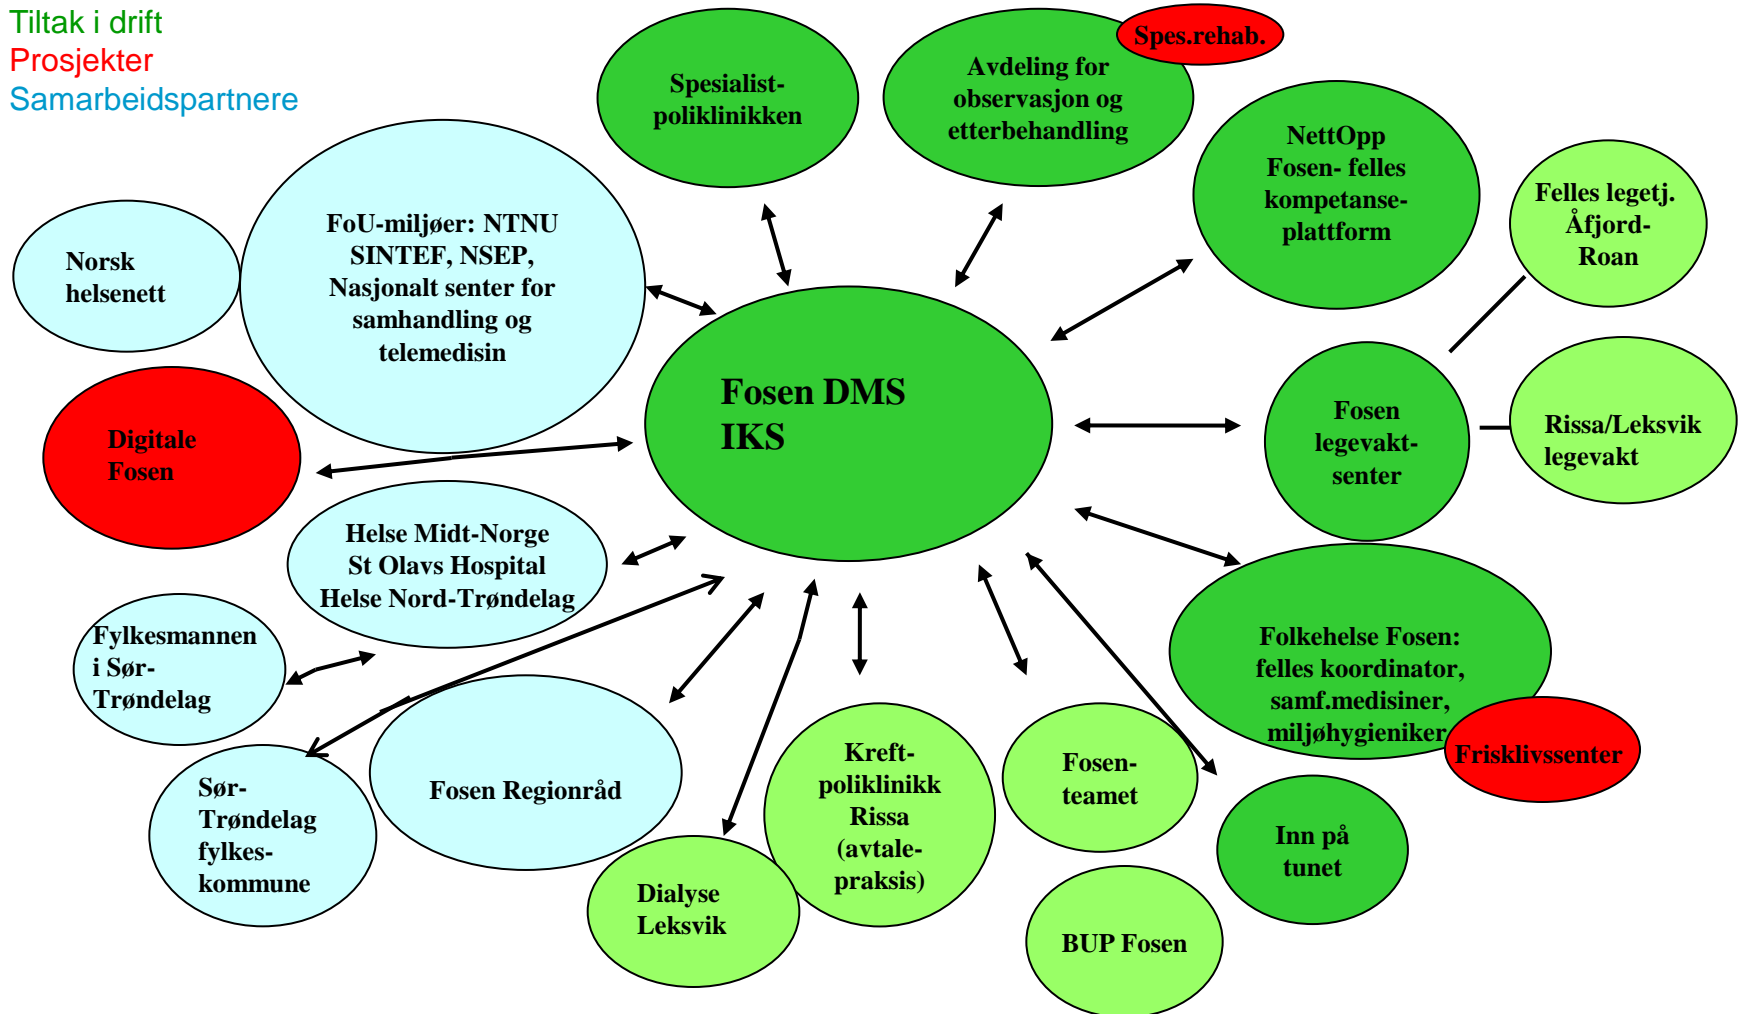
Tiltak i drift
Prosjekter
Samarbeidspartnere

Spesialist-poliklinikken

Avdeling for observasjon og etterbehandling

Spes.rehab.

NettOpp Fosen- felles kompetanse-plattform

Felles legetj. Åfjord-Roan

Norsk helsenett

FoU-miljøer: NTNU SINTEF, NSEP, Nasjonalt senter for samhandling og telemedisin

Fosen DMS IKS

Fosen legevakt-senter

Rissa/Leksvik legevakt

Digitale Fosen

Helse Midt-Norge St Olavs Hospital Helse Nord-Trøndelag

Fylkesmannen i Sør-Trøndelag

Folkehelse Fosen: felles koordinator, samf.medisiner, miljøhygieniker

Frisklivssenter

Sør-Trøndelag fylkes-kommune

Fosen Regionråd

Kreft-poliklinikk Rissa (avtale-praksis)

Fosen-teamet

Inn på tunet

Dialyse Leksvik

BUP Fosen